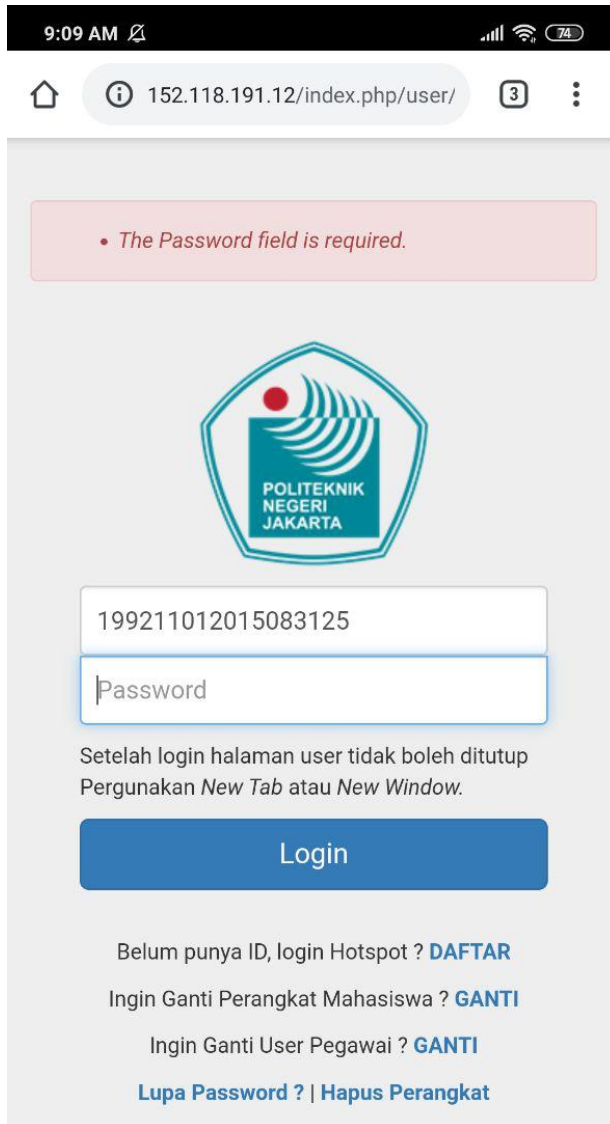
9:09 AM

74

152.118.191.12/index.php/user/

3

• The Password field is required.

POLITEKNIK NEGERI JAKARTA

199211012015083125

Password

Setelah login halaman user tidak boleh ditutup Pergunakan New Tab atau New Window.

Login

Belum punya ID, login Hotspot ? DAFTAR

Ingin Ganti Perangkat Mahasiswa ? GANTI

Ingin Ganti User Pegawai ? GANTI

Lupa Password ? | Hapus Perangkat